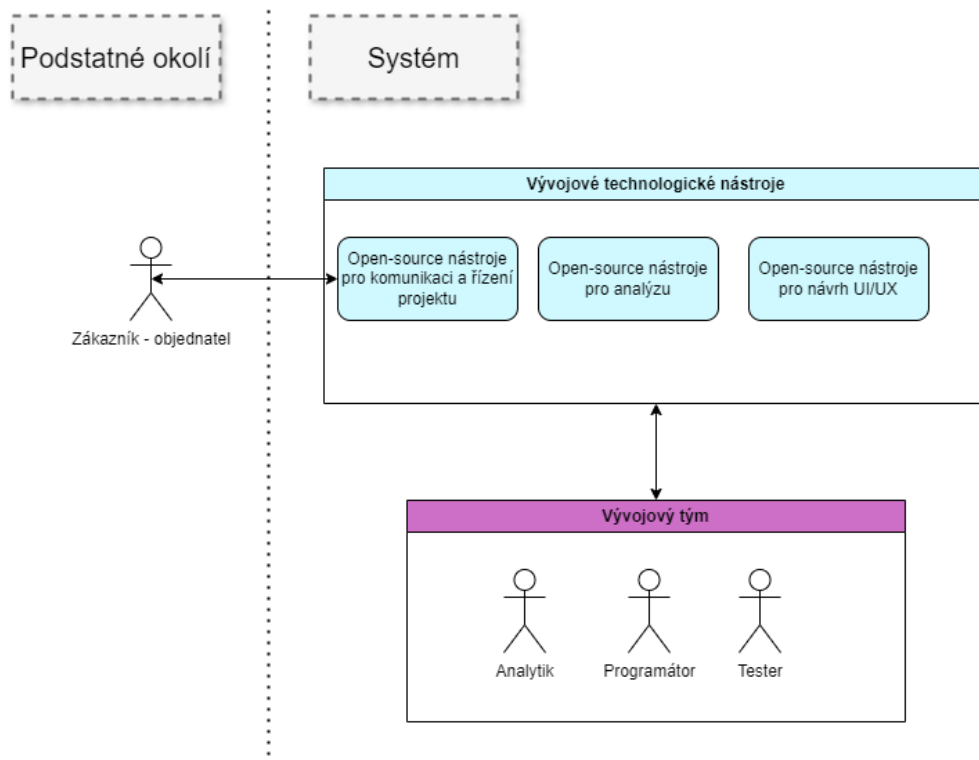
Podstatné okolí

Systém

Vývojové technologické nástroje

Open-source nástroje pro komunikaci a řízení projektu

Open-source nástroje pro analýzu

Open-source nástroje pro návrh UI/UX

Zákazník - objednatel

Vývojový tým

Analytik

Programátor

Tester